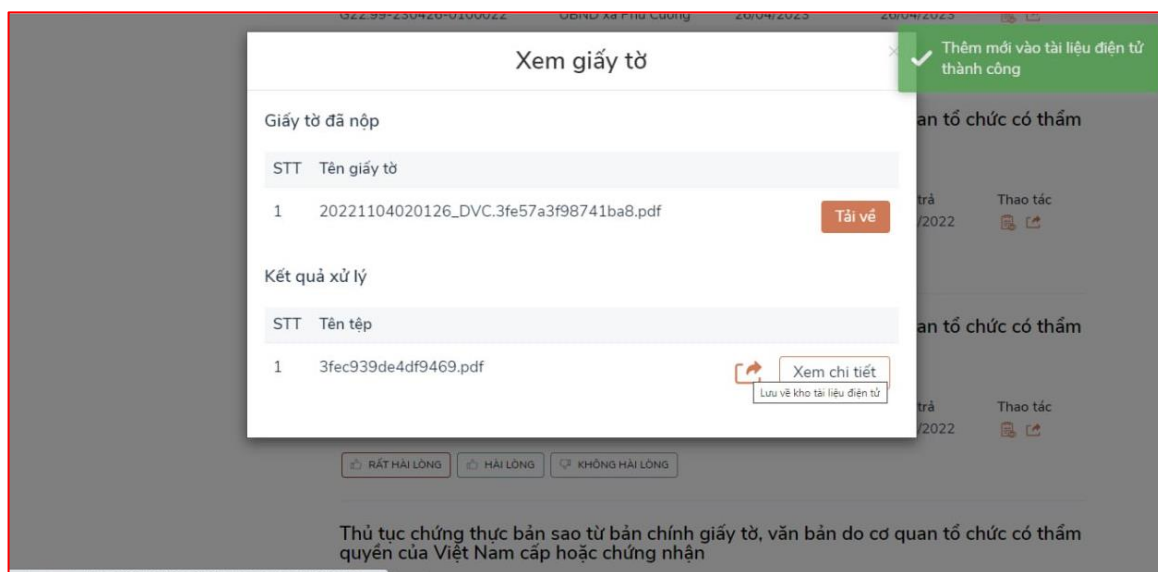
G22.99-230426-0100022 UBND xã Phú Cường 26/04/2023 26/04/2023

Xem giấy tờ

Thêm mới vào tài liệu điện tử thành công

Giấy tờ đã nộp

| STT | Tên giấy tờ | |
|---|---|---|
| 1 | 20221104020126_DVC.3fe57a3f98741ba8.pdf | Tải về |

Kết quả xử lý

| STT | Tên tệp | |
|---|---|---|
| 1 | 3fec939de4df9469.pdf | Xem chi tiết |

Lưu về kho tài liệu điện tử

an tổ chức có thẩm

trả /2022 Thao tác

an tổ chức có thẩm

trả /2022 Thao tác

RẤT HÀI LÒNG HÀI LÒNG KHÔNG HÀI LÒNG

Thủ tục chứng thực bản sao từ bản chính giấy tờ, văn bản do cơ quan tổ chức có thẩm quyền của Việt Nam cấp hoặc chứng nhận